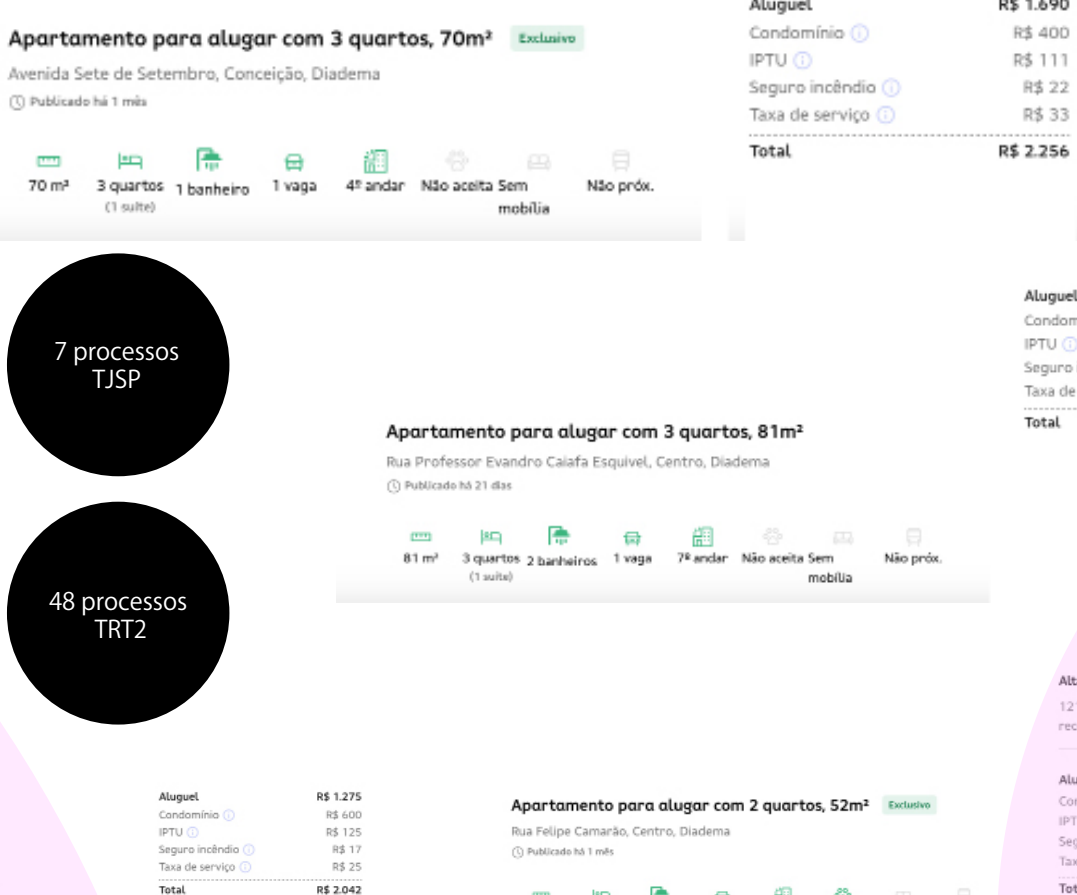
Apartamento para alugar com 3 quartos, 70m² Exclusivo

Avenida Sete de Setembro, Conceição, Diadema

Publicado há 1 mês

70 m² | 3 quartos (1 suíte) | 1 banheiro | 1 vaga | 4º andar | Não aceita | Sem mobília | Não próx.

| Aluguel | R$ 1.690 |
|---|---|
| Condomínio | R$ 400 |
| IPTU | R$ 111 |
| Seguro incêndio | R$ 22 |
| Taxa de serviço | R$ 33 |
| Total | R$ 2.256 |

7 processos TJSP

Aluguel
Condom
IPTU
Seguro
Taxa de
Total

Apartamento para alugar com 3 quartos, 81m²

Rua Professor Evandro Caiafa Esquivel, Centro, Diadema

Publicado há 21 dias

81 m² | 3 quartos (1 suíte) | 2 banheiros | 1 vaga | 7º andar | Não aceita | Sem mobília | Não próx.

48 processos TRT2

Alt
12
rec

Alu
Con
IPT
Seg
Tax
Tot

| Aluguel | R$ 1.275 |
|---|---|
| Condomínio | R$ 600 |
| IPTU | R$ 125 |
| Seguro incêndio | R$ 17 |
| Taxa de serviço | R$ 25 |
| Total | R$ 2.042 |

Apartamento para alugar com 2 quartos, 52m² Exclusivo

Rua Felipe Camarão, Centro, Diadema

Publicado há 1 mês